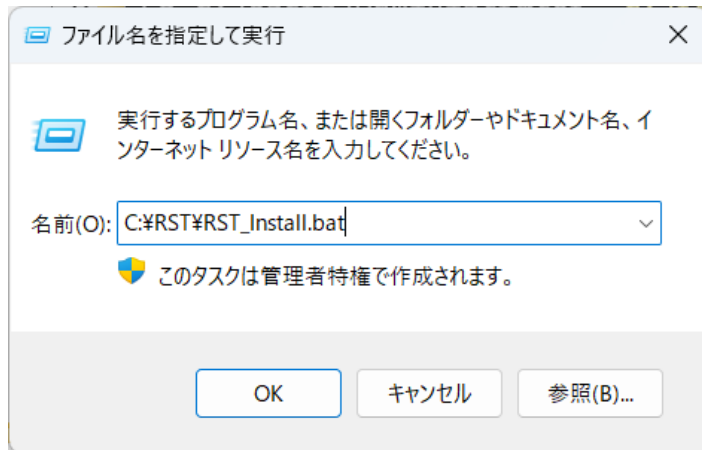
ファイル名を指定して実行

×

実行するプログラム名、または開くフォルダーやドキュメント名、インターネット リソース名を入力してください。

名前(O): C:¥RST¥RST_Install.bat

このタスクは管理者特権で作成されます。

OK

キャンセル

参照(B)...